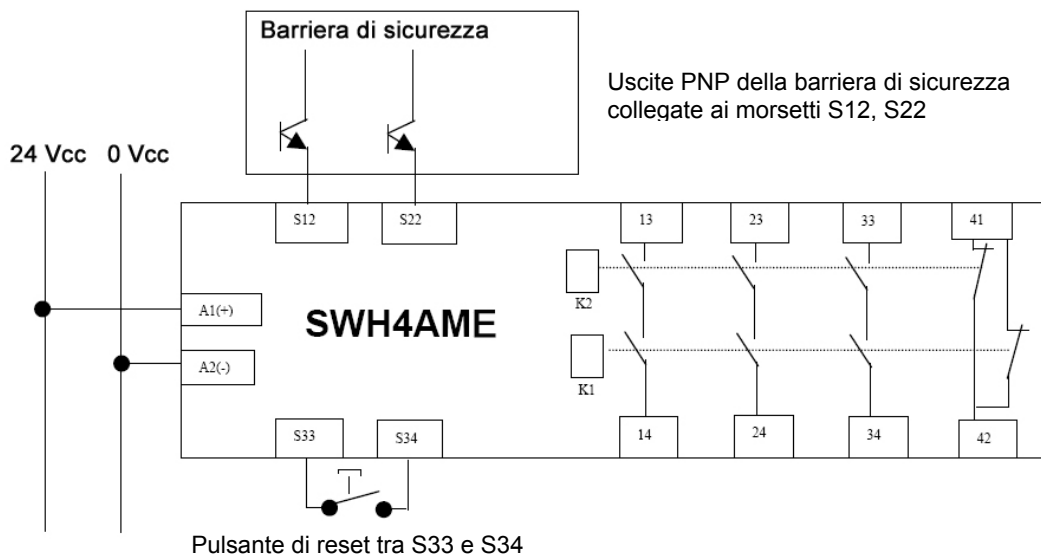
Barriera di sicurezza

Uscite PNP della barriera di sicurezza collegate ai morsetti S12, S22

24 Vcc 0 Vcc

S12 S22

13 23 33 41

K2

A1(+)

SWH4AME

A2(-)

K1

S33 S34

14 24 34 42

Pulsante di reset tra S33 e S34